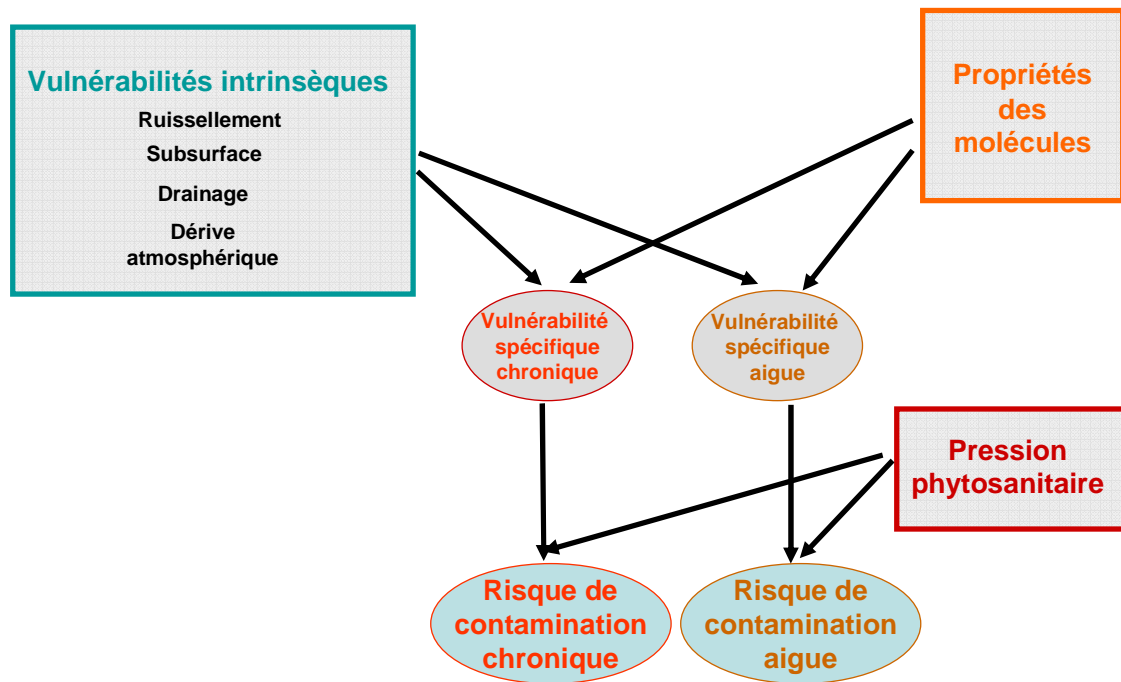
Vulnérabilités intrinsèques

Ruissellement

Subsurface

Drainage

Dérive atmosphérique

Propriétés des molécules

Vulnérabilité spécifique chronique

Vulnérabilité spécifique aigue

Pression phytosanitaire

Risque de contamination chronique

Risque de contamination aigue